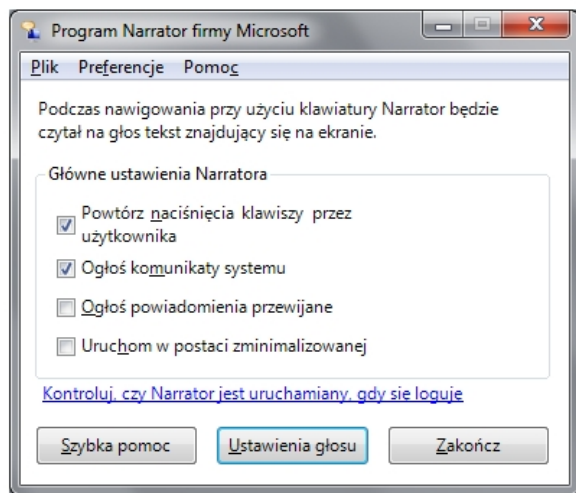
Program Narrator firmy Microsoft

Plik Preferencje Pomoc

Podczas nawigowania przy użyciu klawiatury Narrator będzie czytał na głos tekst znajdujący się na ekranie.

Główne ustawienia Narratora

Powtórz naciśnięcia klawiszy przez użytkownika

Ogłoś komunikaty systemu

Ogłoś powiadomienia przewijane

Uruchom w postaci zminimalizowanej

Kontroluj, czy Narrator jest uruchamiany, gdy się loguje

Szybka pomoc

Ustawienia głosu

Zakończ